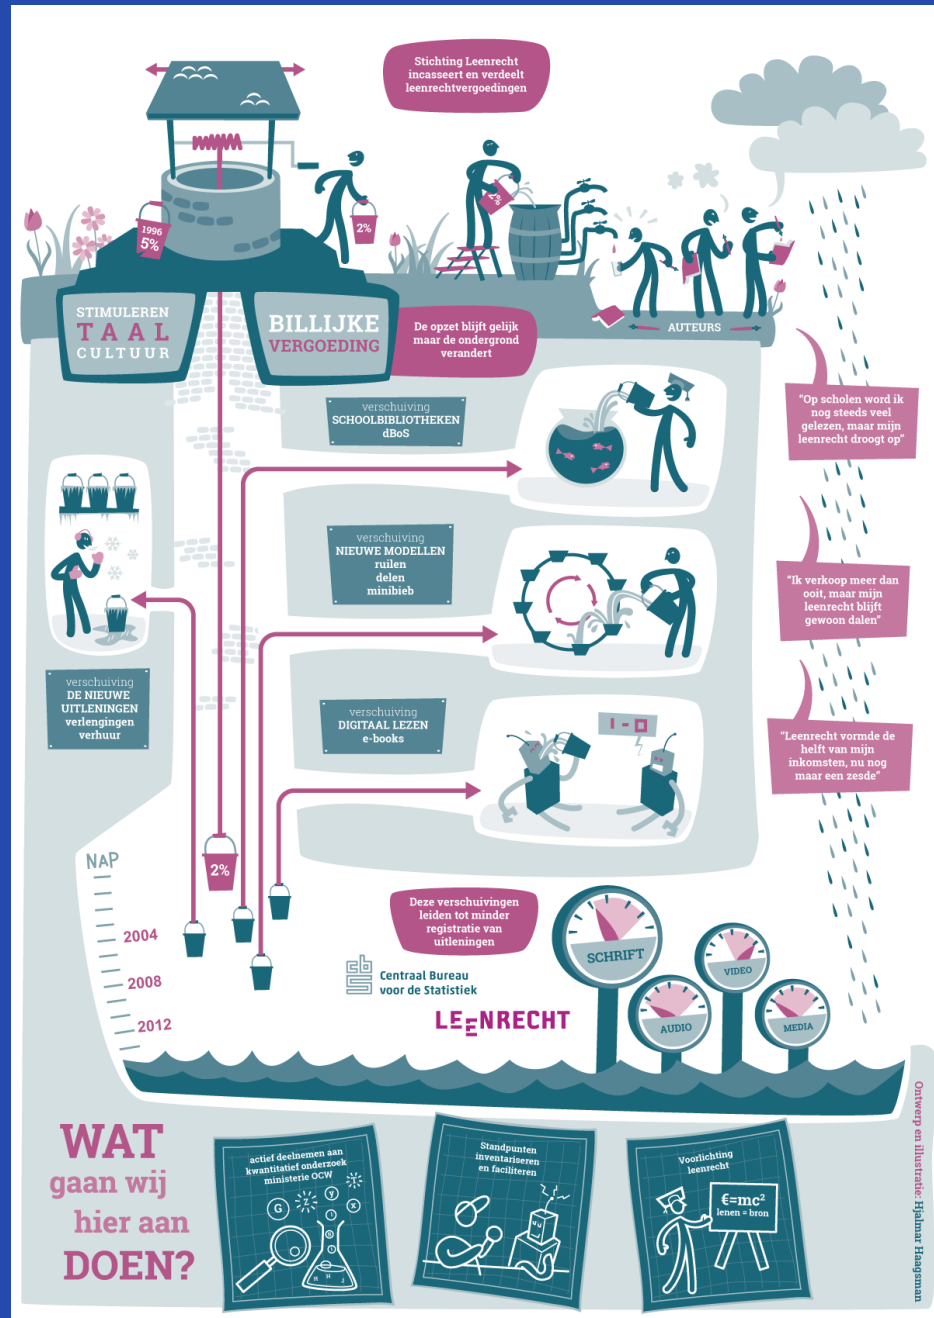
Stichting Leenrecht incasseert en verdeelt leenrechtvergoedingen

1996 5%

2%

STIMULEREN TAAL CULTUUR

BILLIJKE VERGOEDING

De opzet blijft gelijk maar de ondergrond verandert

AUTEURS

"Op scholen word ik nog steeds veel gelezen, maar mijn leenrecht droogt op"

verschuiving SCHOOLBIBLIOTHEKEN dBoS

verschuiving NIEUWE MODELLEN ruilen delen minibieb

"Ik verkoop meer dan ooit, maar mijn leenrecht blijft gewoon dalen"

verschuiving DE NIEUWE UITLENINGEN verlengingen verhuur

verschuiving DIGITAAL LEZEN e-books

"Leenrecht vormde de helft van mijn inkomsten, nu nog maar een zesde"

1-0

NAP

2%

2004

2008

2012

Deze verschuivingen leiden tot minder registratie van uitleningen

Centraal Bureau voor de Statistiek

LEENRECHT

SCHRIFT

VIDEO

AUDIO

MEDIA

WAT gaan wij hier aan DOEN?

actief deelnemen aan kwantitatief onderzoek ministerie OCW

Standpunten inventariseren en faciliteren

Voorlichting leenrecht

€=mc$^2$ lenen = bron

Ontwerp en illustratie: Hjalmar Haagsman